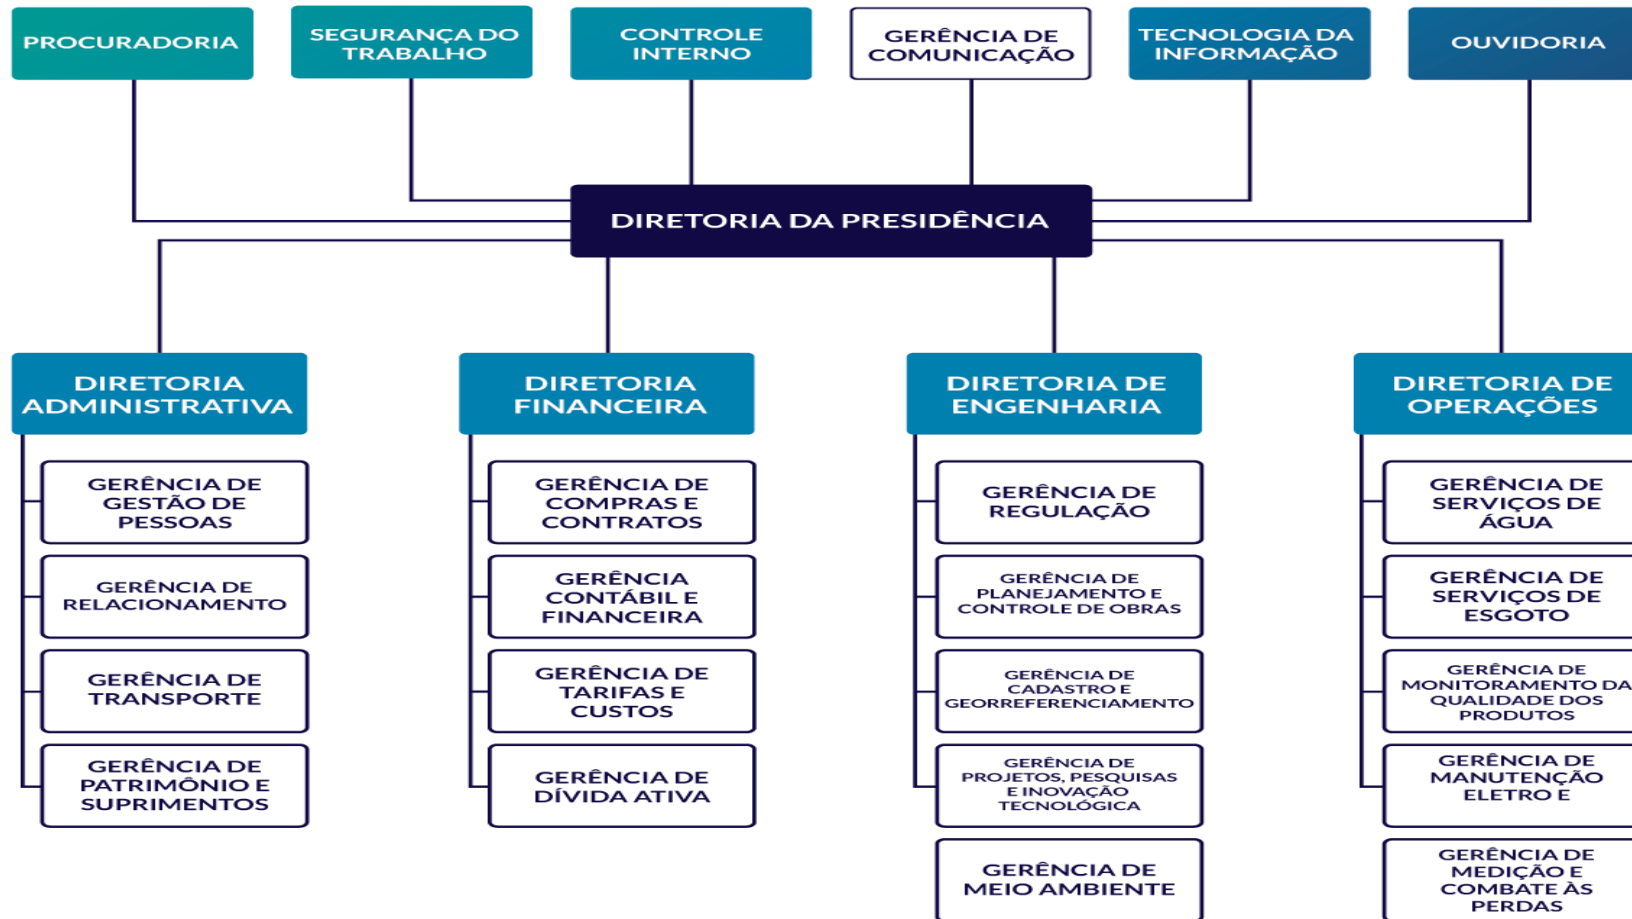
PROCURADORIA

SEGURANÇA DO TRABALHO

CONTROLE INTERNO

GERÊNCIA DE COMUNICAÇÃO

TECNOLOGIA DA INFORMAÇÃO

OUVIDORIA

DIRETORIA DA PRESIDÊNCIA

DIRETORIA ADMINISTRATIVA

GERÊNCIA DE GESTÃO DE PESSOAS

GERÊNCIA DE RELACIONAMENTO

GERÊNCIA DE TRANSPORTE

GERÊNCIA DE PATRIMÔNIO E SUPRIMENTOS

DIRETORIA FINANCEIRA

GERÊNCIA DE COMPRAS E CONTRATOS

GERÊNCIA CONTÁBIL E FINANCEIRA

GERÊNCIA DE TARIFAS E CUSTOS

GERÊNCIA DE DÍVIDA ATIVA

DIRETORIA DE ENGENHARIA

GERÊNCIA DE REGULAÇÃO

GERÊNCIA DE PLANEJAMENTO E CONTROLE DE OBRAS

GERÊNCIA DE CADASTRO E GEORREFERENCIAMENTO

GERÊNCIA DE PROJETOS, PESQUISAS E INOVAÇÃO TECNOLÓGICA

GERÊNCIA DE MEIO AMBIENTE

DIRETORIA DE OPERAÇÕES

GERÊNCIA DE SERVIÇOS DE ÁGUA

GERÊNCIA DE SERVIÇOS DE ESGOTO

GERÊNCIA DE MONITORAMENTO DA QUALIDADE DOS PRODUTOS

GERÊNCIA DE MANUTENÇÃO ELETRO E

GERÊNCIA DE MEDIÇÃO E COMBATE ÀS PERDAS